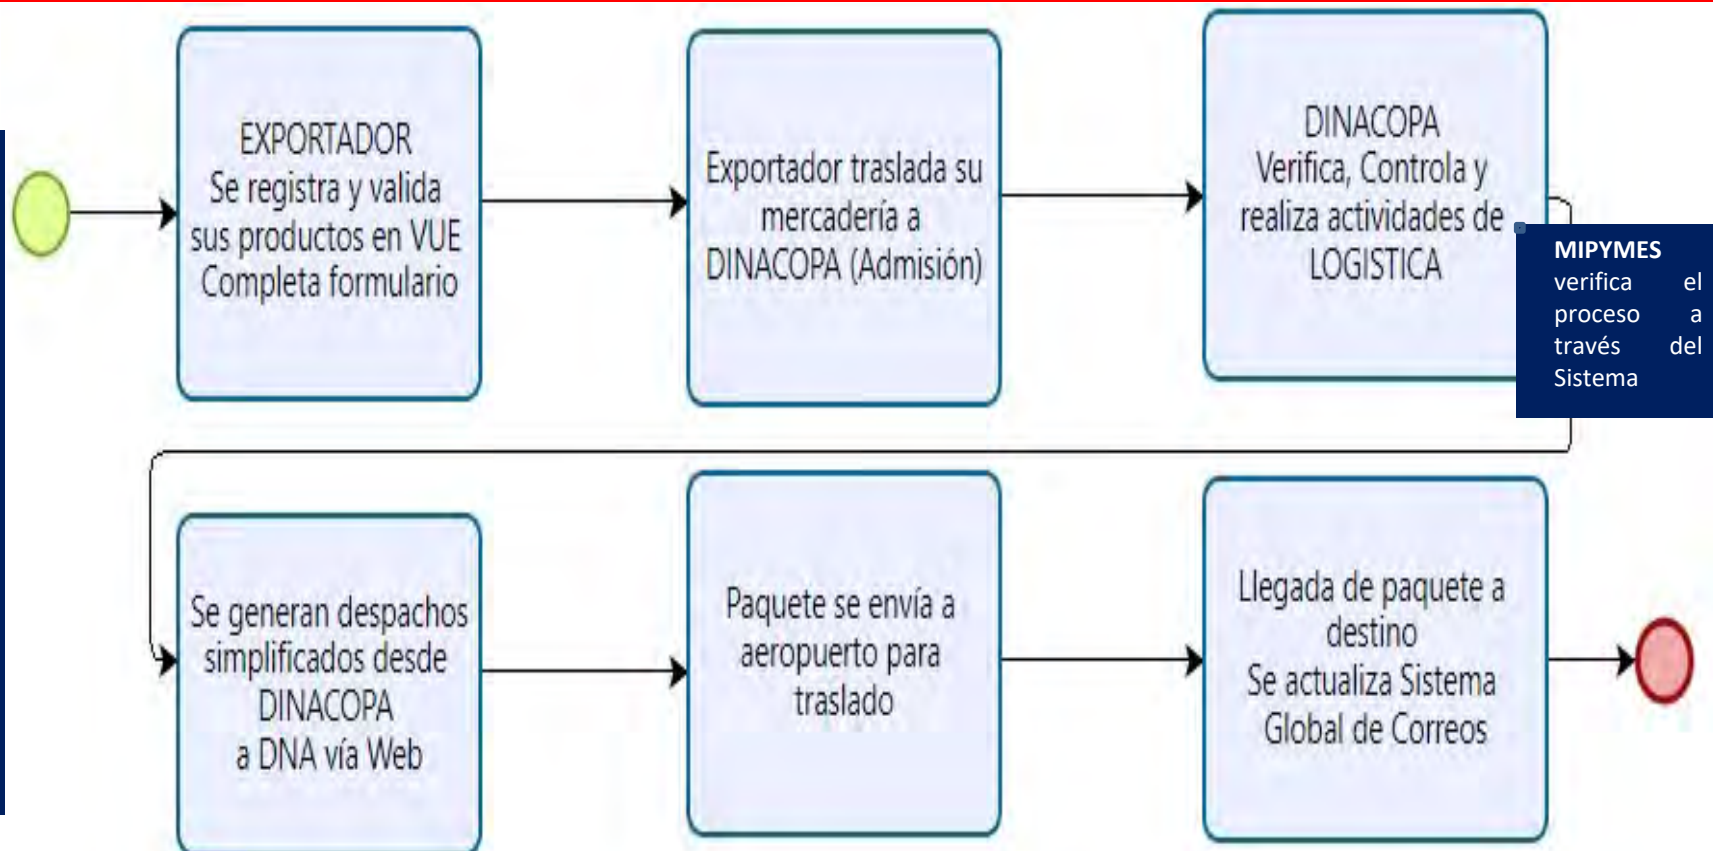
EXPORTADOR
Se registra y valida sus productos en VUE
Completa formulario

Exportador traslada su mercadería a DINACOPA (Admisión)

DINACOPA
Verifica, Controla y realiza actividades de LOGISTICA

**MIPYMES** verifica el proceso a través del Sistema

Se generan despachos simplificados desde DINACOPA
a DNA vía Web

Paquete se envía a aeropuerto para traslado

Llegada de paquete a destino
Se actualiza Sistema Global de Correos